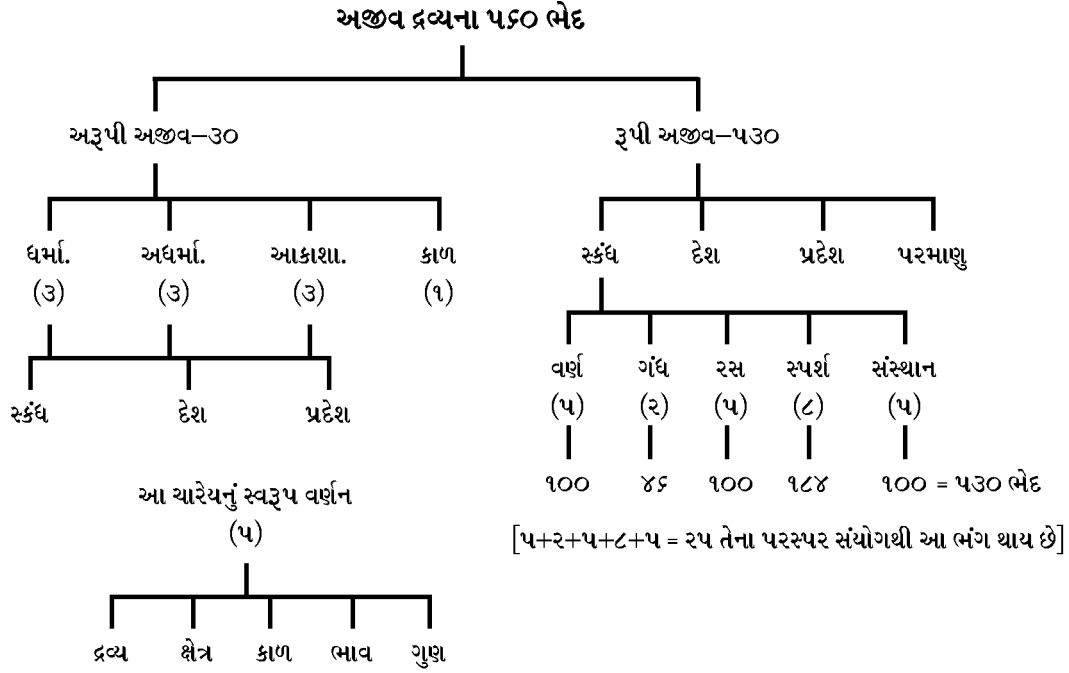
અજીવ દ્રવ્યના ૫૬૦ ભેદ

અરૂપી અજીવ–૩૦

રૂપી અજીવ–૫૩૦

ધર્મા. (૩)
અધર્મા. (૩)
આકાશા. (૩)
કાળ (૧)

સ્કંધ
દેશ
પ્રદેશ

આ ચારેયનું સ્વરૂપ વર્ણન (૫)

દ્રવ્ય
ક્ષેત્ર
કાળ
ભાવ
ગુણ

સ્કંધ
દેશ
પ્રદેશ
પરમાણુ

વર્ણ (૫) ૧૦૦
ગંધ (૨) ૪૬
રસ (૫) ૧૦૦
સ્પર્શ (૮) ૧૮૪
સંસ્થાન (૫) ૧૦૦ = ૫૩૦ ભેદ

[૫+૨+૫+૮+૫ = ૨૫ તેના પરસ્પર સંયોગથી આ ભંગ થાય છે]